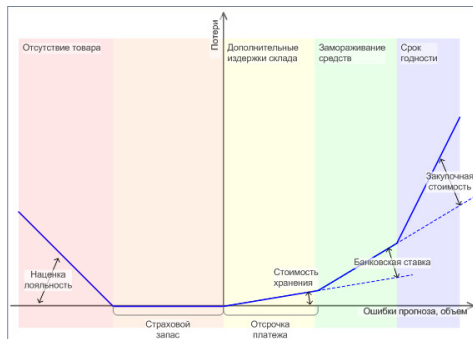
Потери
Отсутствие товара
Дополнительные издержки склада
Замораживание средств
Срок годности
Закупочная стоимость
Банковская ставка
Стоимость хранения
Наценка лояльность
Ошибки прогноза, объем
Страховой запас
Отсрочка платежа